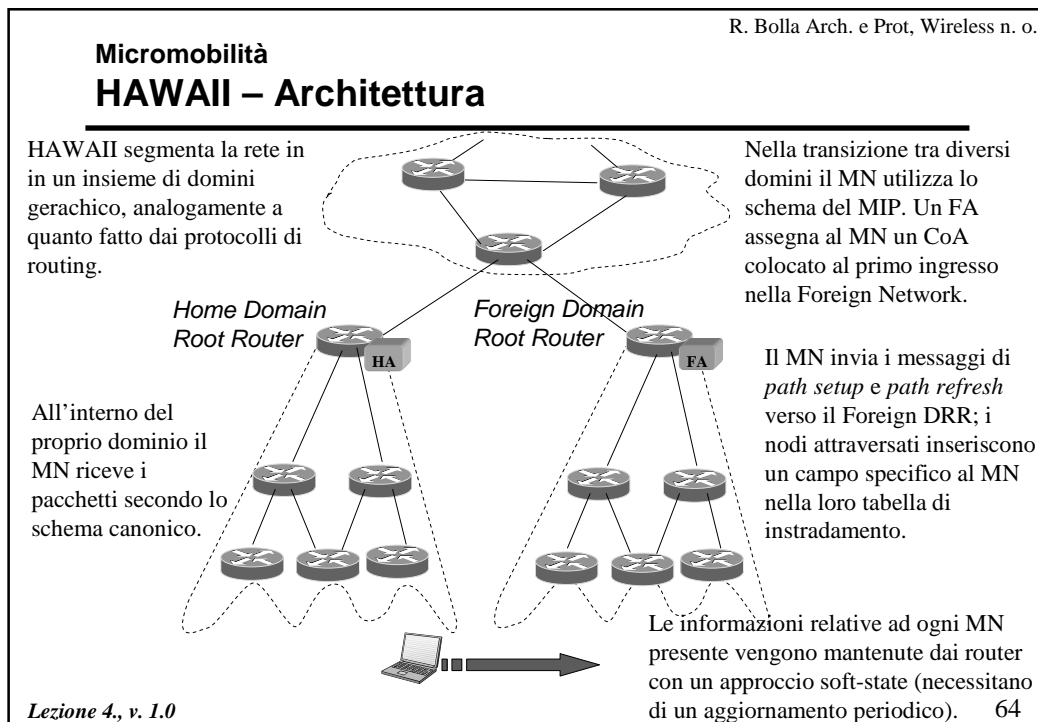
R. Bolla Arch. e Prot, Wireless n. o.

Micromobilità
HAWAII – Architettura

HAWAII segmenta la rete in in un insieme di domini gerachico, analogamente a quanto fatto dai protocolli di routing.

Nella transizione tra diversi domini il MN utilizza lo schema del MIP. Un FA assegna al MN un CoA colocato al primo ingresso nella Foreign Network.

Home Domain Root Router

HA

Foreign Domain Root Router

FA

Il MN invia i messaggi di *path setup* e *path refresh* verso il Foreign DRR; i nodi attraversati inseriscono un campo specifico al MN nella loro tabella di instradamento.

All'interno del proprio dominio il MN riceve i pacchetti secondo lo schema canonico.

Le informazioni relative ad ogni MN presente vengono mantenute dai router con un approccio soft-state (necessitano di un aggiornamento periodico).

Lezione 4., v. 1.0

64